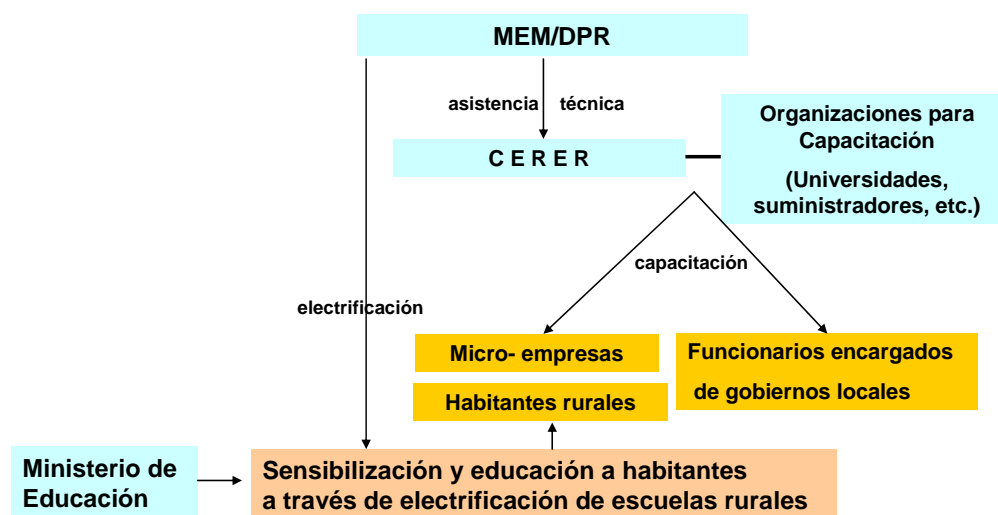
MEM/DPR

asistencia técnica

C E R E R

Organizaciones para Capacitación

(Universidades, suministradores, etc.)

capacitación

electrificación

Micro- empresas

Habitantes rurales

Funcionarios encargados de gobiernos locales

Ministerio de Educación

Sensibilización y educación a habitantes a través de electrificación de escuelas rurales